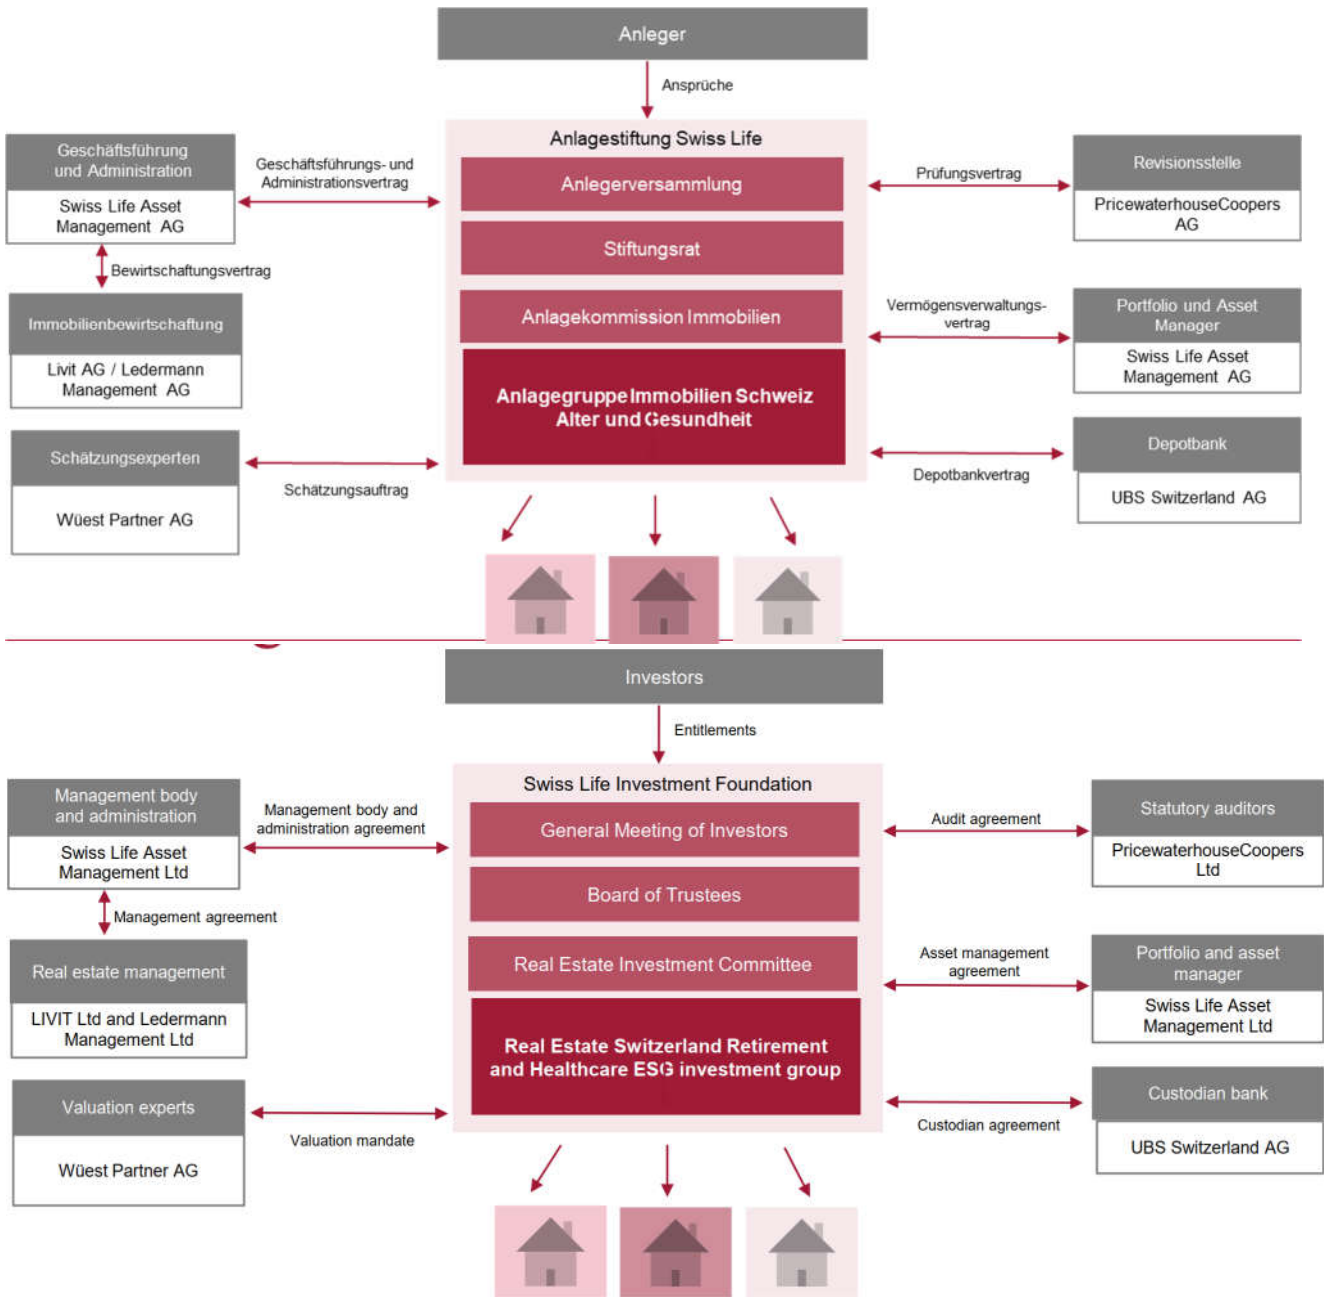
Anleger

Ansprüche

Anlagestiftung Swiss Life

Anlegerversammlung

Stiftungsrat

Anlagekommission Immobilien

Anlagegruppe Immobilien Schweiz Alter und Gesundheit

Geschäftsführung und Administration

Swiss Life Asset Management AG

Geschäftsführungs- und Administrationsvertrag

Bewirtschaftungsvertrag

Immobilienbewirtschaftung

Livit AG / Ledermann Management AG

Schätzungsexperten

Wüest Partner AG

Schätzungsauftrag

Prüfungsvertrag

Revisionsstelle

PricewaterhouseCoopers AG

Vermögensverwaltungsvertrag

Portfolio und Asset Manager

Swiss Life Asset Management AG

Depotbank

UBS Switzerland AG

Depotbankvertrag

Investors

Entitlements

Swiss Life Investment Foundation

General Meeting of Investors

Board of Trustees

Real Estate Investment Committee

Real Estate Switzerland Retirement and Healthcare ESG investment group

Management body and administration

Swiss Life Asset Management Ltd

Management body and administration agreement

Management agreement

Real estate management

LIVIT Ltd and Ledermann Management Ltd

Valuation experts

Wüest Partner AG

Valuation mandate

Audit agreement

Statutory auditors

PricewaterhouseCoopers Ltd

Asset management agreement

Portfolio and asset manager

Swiss Life Asset Management Ltd

Custodian bank

UBS Switzerland AG

Custodian agreement